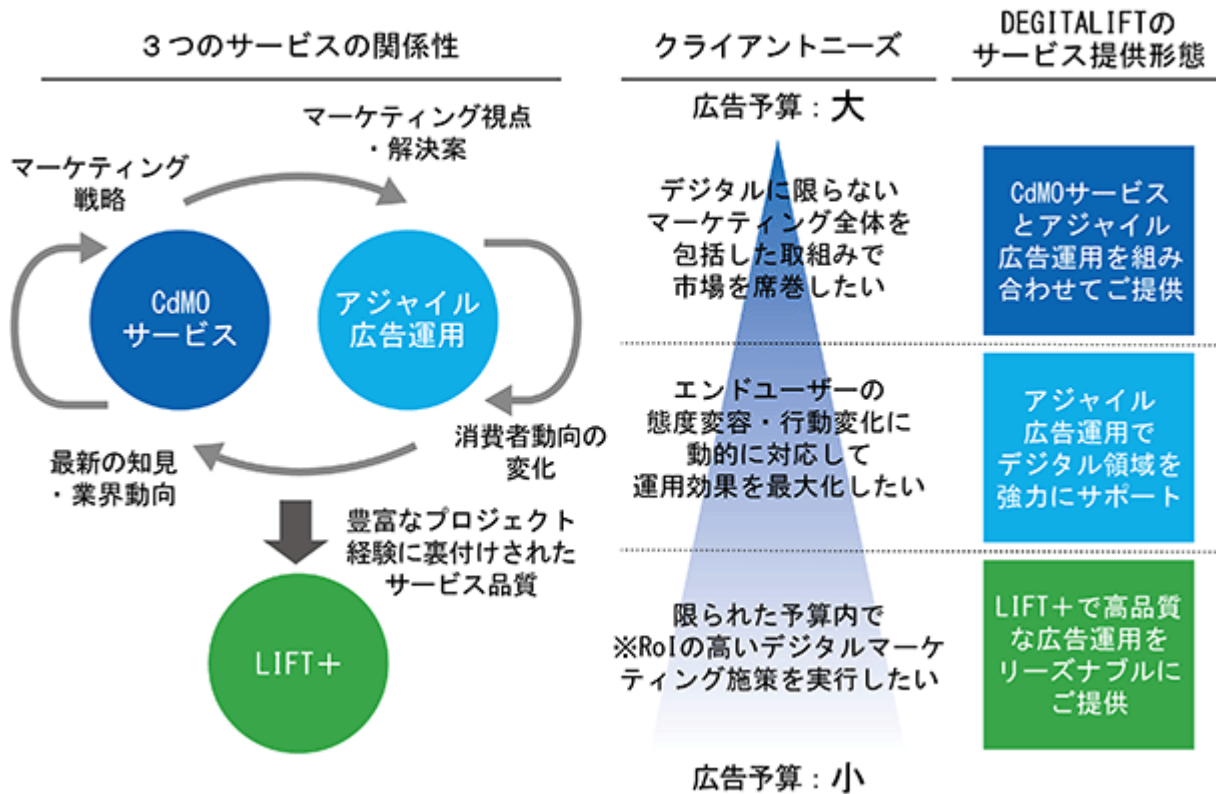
３つのサービスの関係性

マーケティング視点・解決案

マーケティング戦略

CdMO
サービス

アジャイル
広告運用

消費者動向の変化

最新の知見・業界動向

豊富なプロジェクト経験に裏付けされたサービス品質

LIFT＋

クライアントニーズ

広告予算：大

デジタルに限らないマーケティング全体を包括した取組みで市場を席巻したい

エンドユーザーの態度変容・行動変化に動的に対応して運用効果を最大化したい

限られた予算内で※RoIの高いデジタルマーケティング施策を実行したい

広告予算：小

DEGITALIFTの
サービス提供形態

CdMOサービスとアジャイル広告運用を組み合わせてご提供

アジャイル広告運用でデジタル領域を強力にサポート

LIFT＋で高品質な広告運用をリーズナブルにご提供